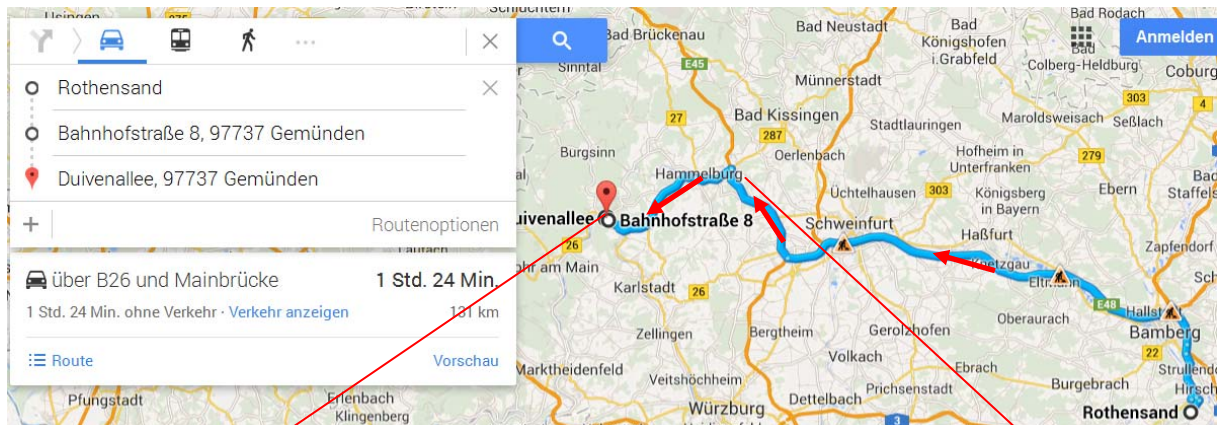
Rothensand
Bahnhofstraße 8, 97737 Gemünden
Duivenallee, 97737 Gemünden
+
Routenoptionen
über B26 und Mainbrücke
1 Std. 24 Min.
1 Std. 24 Min. ohne Verkehr · Verkehr anzeigen
131 km
Route
Vorschau
Anmelden

Usingen
Bad Brückenau
Sinntal
Bad Neustadt
Bad Königshofen i.Grabfeld
Bad Rodach
Colberg-Heldburg
Coburg
Münnerstadt
Bad Kissingen
Maroldsweisach
Seßlach
Stadtlauringen
Burgsinn
Hammelburg
Oerlenbach
Hofheim in Unterfranken
Ebern
Bad Staffelstein
Üchtelhausen
Königsberg in Bayern
Duivenallee
Bahnhofstraße 8
Schweinfurt
Haßfurt
Zapfendorf
Knetzgau
Eltmann
am Main
Karlstadt
Hallstadt
Oberaurach
Bamberg
Zellingen
Bergtheim
Gerolzhofen
Volkach
Strullendorf
Marktheidenfeld
Ebrach
Burgebrach
Hirschaid
Veitshöchheim
Prichsenstadt
Pfungstadt
Erlenbach
Klingenberg
Würzburg
Dettelbach
Rothensand
E45
E48
27
287
303
279
303
26
22
3